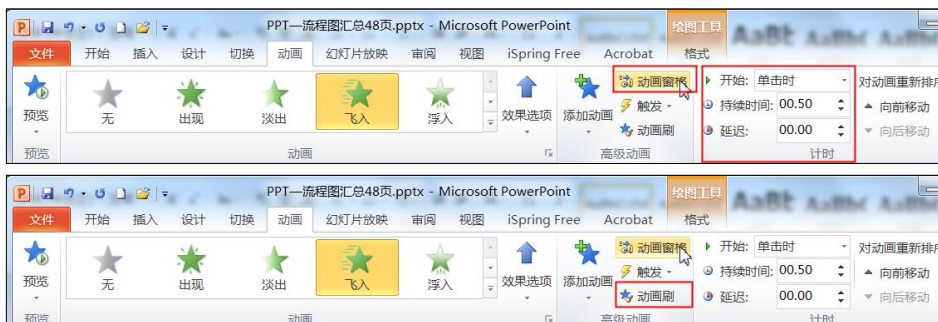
PPT—流程图汇总48页.pptx - Microsoft PowerPoint
绘图工具
文件 开始 插入 设计 切换 动画 幻灯片放映 审阅 视图 iSpring Free Acrobat 格式
预览 无 出现 淡出 飞入 浮入 效果选项 添加动画 动画窗格 触发 动画刷 开始: 单击时 持续时间: 00.50 延迟: 00.00 对动画重新排序 向前移动 向后移动
预览 动画 高级动画 计时

PPT—流程图汇总48页.pptx - Microsoft PowerPoint
绘图工具
文件 开始 插入 设计 切换 动画 幻灯片放映 审阅 视图 iSpring Free Acrobat 格式
预览 无 出现 淡出 飞入 浮入 效果选项 添加动画 动画窗格 触发 动画刷 开始: 单击时 持续时间: 00.50 延迟: 00.00 对动画重新排序 向前移动 向后移动
预览 动画 高级动画 计时